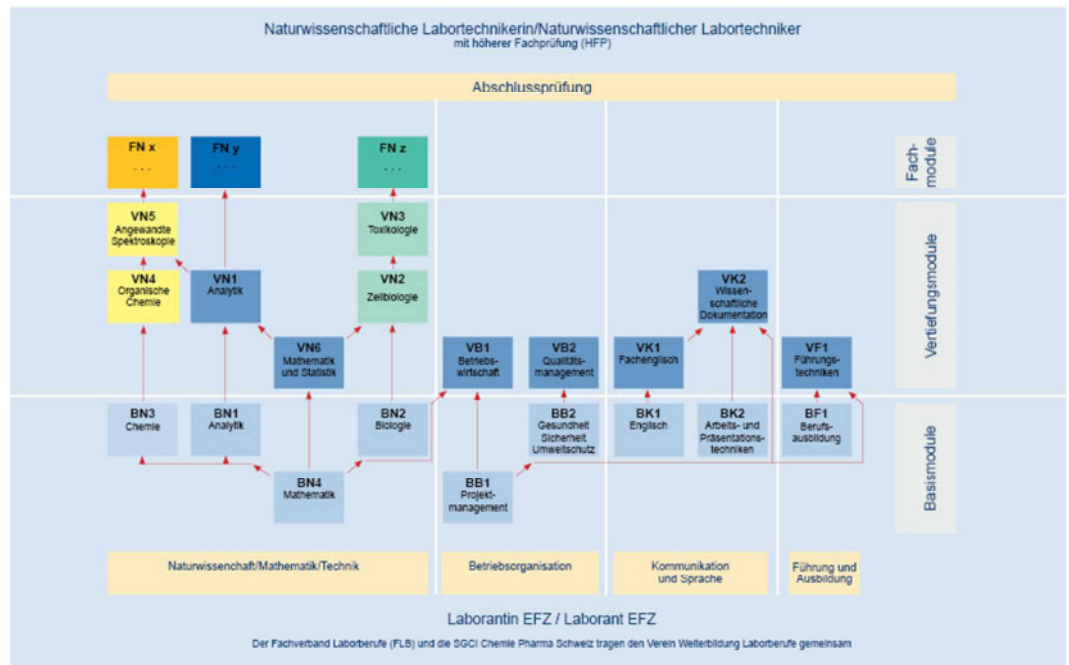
Naturwissenschaftliche Labortechnikerin/Naturwissenschaftlicher Labortechniker
mit höherer Fachprüfung (HFP)

Abschlussprüfung

FN x
. . .

FN y
. . .

FN z
. . .

Fachmodule

VN5
Angewandte Spektroskopie

VN3
Toxikologie

VK2
Wissenschaftliche Dokumentation

VN4
Organische Chemie

VN1
Analytik

VN2
Zellbiologie

VN6
Mathematik und Statistik

VB1
Betriebswirtschaft

VB2
Qualitätsmanagement

VK1
Fachenglisch

VF1
Führungstechniken

Vertiefungsmodule

BN3
Chemie

BN1
Analytik

BN2
Biologie

BB2
Gesundheit Sicherheit Umweltschutz

BK1
Englisch

BK2
Arbeits- und Präsentationstechniken

BF1
Berufsausbildung

BN4
Mathematik

BB1
Projektmanagement

Basismodule

Naturwissenschaft/Mathematik/Technik

Betriebsorganisation

Kommunikation und Sprache

Führung und Ausbildung

Laborantin EFZ / Laborant EFZ

Der Fachverband Laborberufe (FLB) und die SGCI Chemie Pharma Schweiz tragen den Verein Weiterbildung Laborberufe gemeinsam